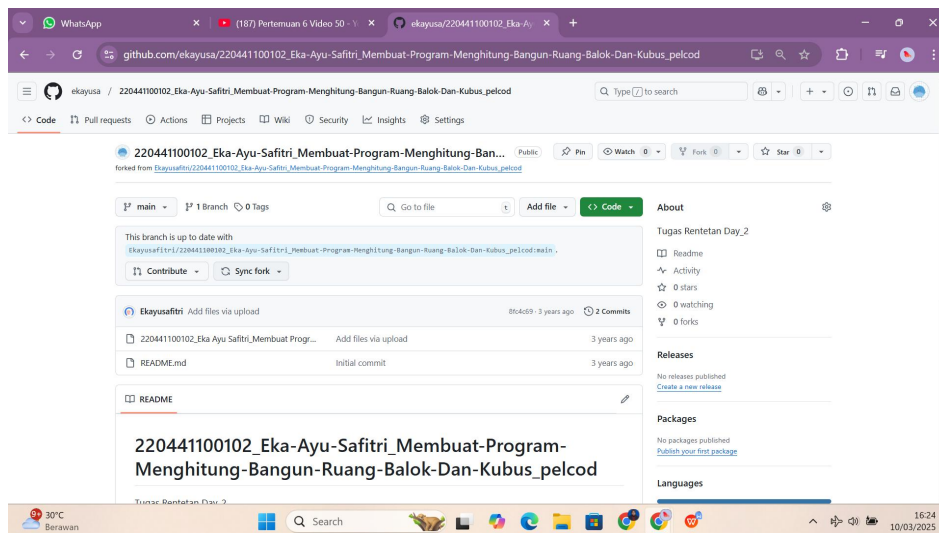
WhatsApp
(187) Pertemuan 6 Video 50 - Y
ekayusa/220441100102_Eka-Ay
github.com/ekayusa/220441100102_Eka-Ayu-Safitri_Membuat-Program-Menghitung-Bangun-Ruang-Balok-Dan-Kubus_pelcod

ekayusa / 220441100102_Eka-Ayu-Safitri_Membuat-Program-Menghitung-Bangun-Ruang-Balok-Dan-Kubus_pelcod
Type / to search
Code  Pull requests  Actions  Projects  Wiki  Security  Insights  Settings

220441100102_Eka-Ayu-Safitri_Membuat-Program-Menghitung-Ban... Public  Pin  Watch 0  Fork 0  Star 0
forked from Ekayusafitri/220441100102_Eka-Ayu-Safitri_Membuat-Program-Menghitung-Bangun-Ruang-Balok-Dan-Kubus_pelcod

main  1 Branch  0 Tags  Go to file  t  Add file  Code

This branch is up to date with Ekayusafitri/220441100102_Eka-Ayu-Safitri_Membuat-Program-Menghitung-Bangun-Ruang-Balok-Dan-Kubus_pelcod:main .
Contribute  Sync fork

Ekayusafitri Add files via upload  8fc4c69 · 3 years ago  2 Commits
220441100102_Eka Ayu Safitri_Membuat Progr...  Add files via upload  3 years ago
README.md  Initial commit  3 years ago

README

220441100102_Eka-Ayu-Safitri_Membuat-Program-Menghitung-Bangun-Ruang-Balok-Dan-Kubus_pelcod

Tugas Rentetan Day_2

About
Tugas Rentetan Day_2
Readme
Activity
0 stars
0 watching
0 forks

Releases
No releases published
Create a new release

Packages
No packages published
Publish your first package

Languages

30°C
Berawan
Search
16:24
10/03/2025